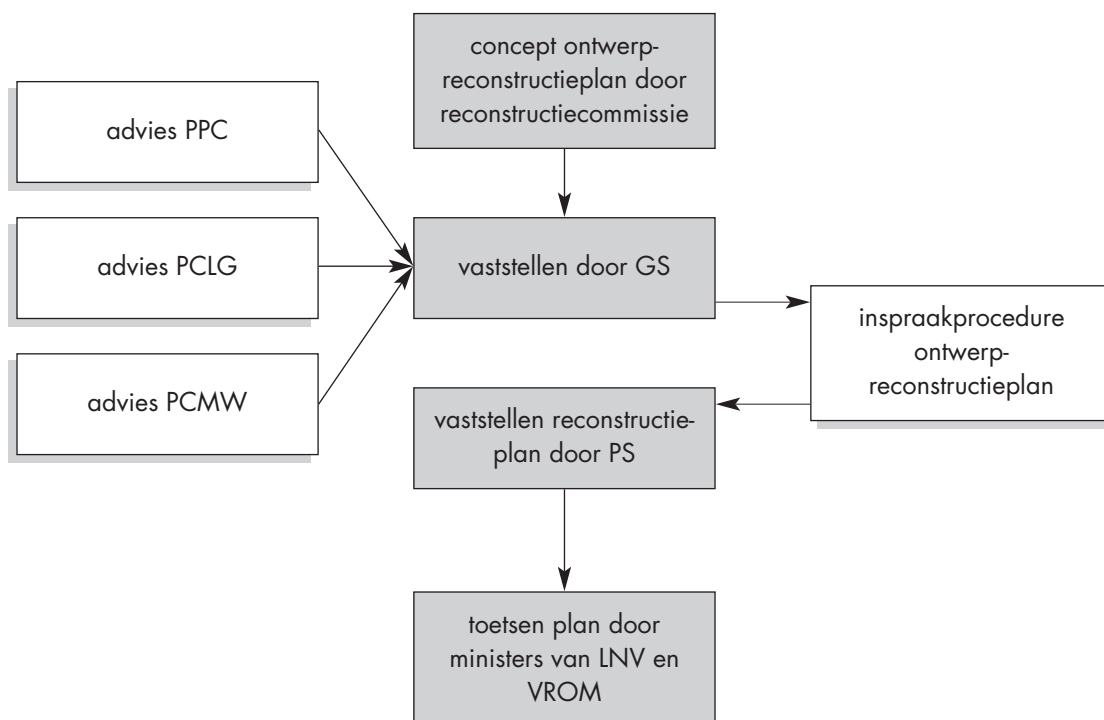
concept ontwerpreconstructieplan door reconstructiecommissie

advies PPC

advies PCLG

advies PCMW

vaststellen door GS

inspraakprocedure ontwerpreconstructieplan

vaststellen reconstructieplan door PS

toetsen plan door ministers van LNV en VROM